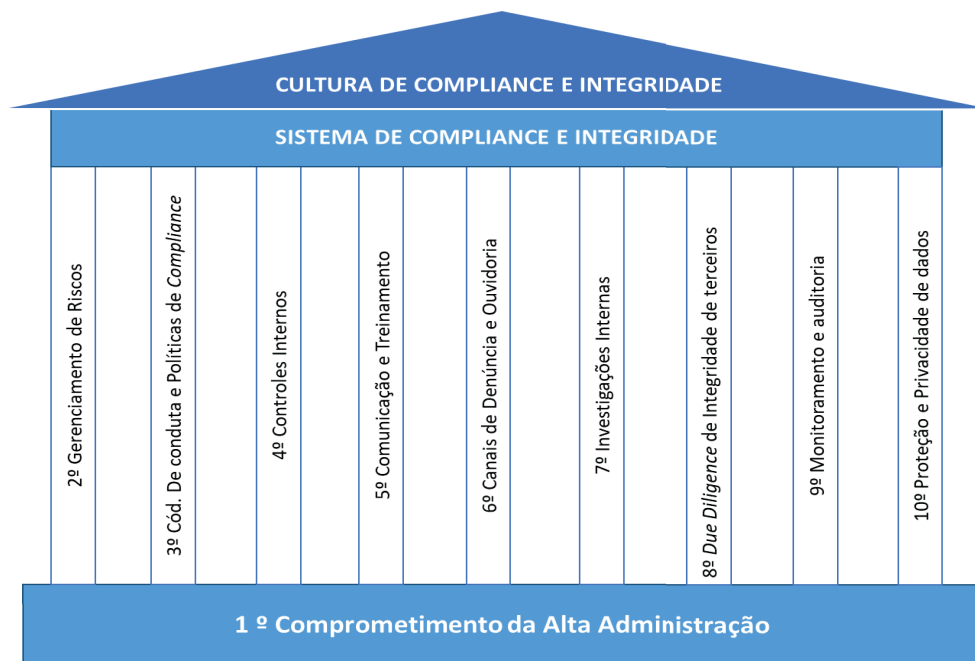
CULTURA DE COMPLIANCE E INTEGRIDADE

SISTEMA DE COMPLIANCE E INTEGRIDADE

2º Gerenciamento de Riscos

3º Cód. De conduta e Políticas de *Compliance*

4º Controles Internos

5º Comunicação e Treinamento

6º Canais de Denúncia e Ouvidoria

7º Investigações Internas

8º *Due Diligence* de Integridade de terceiros

9º Monitoramento e auditoria

10º Proteção e Privacidade de dados

1 º Comprometimento da Alta Administração